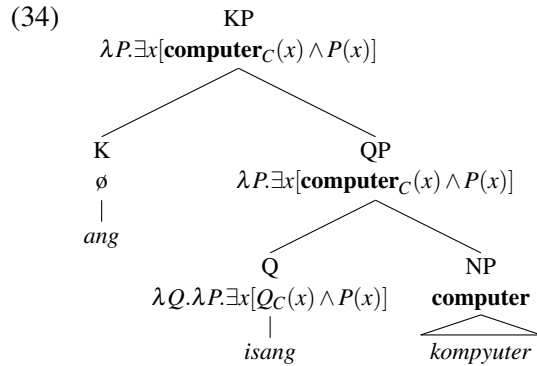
(34)

KP
$\lambda P.\exists x[\textbf{computer}_C(x) \wedge P(x)]$

K
ø
*ang*

QP
$\lambda P.\exists x[\textbf{computer}_C(x) \wedge P(x)]$

Q
$\lambda Q.\lambda P.\exists x[Q_C(x) \wedge P(x)]$
*isang*

NP
**computer**
*kompyuter*